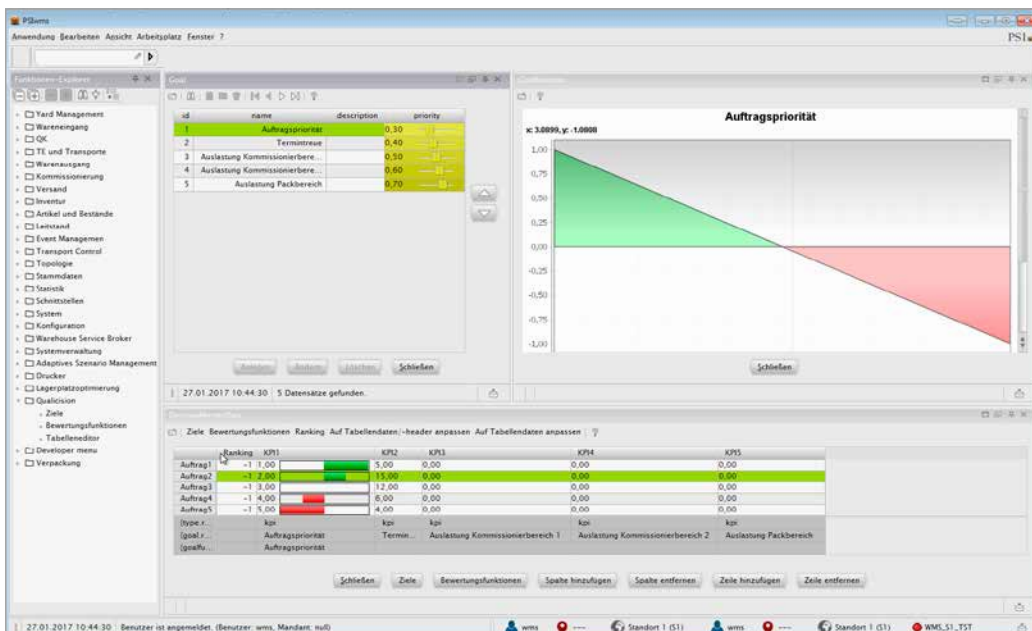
PSIwms

Anwendung Bearbeiten Ansicht Arbeitsplatz Fenster ?

PSI

Funktionen-Explorer

- Yard Management
- Wareneingang
- QK
- TE und Transporte
- Warenausgang
- Kommissionierung
- Versand
- Inventur
- Artikel und Bestände
- Leitstand
- Event Managemen
- Transport Control
- Topologie
- Stammdaten
- Statistik
- Schnittstellen
- System
- Konfiguration
- Warehouse Service Broker
- Systemverwaltung
- Adaptives Szenario Management
- Drucker
- Lagerplatzoptimierung
- Qualicision
  - Ziele
  - Bewertungsfunktionen
  - Tabelleneditor
- Developer menu
- Verpackung

Goal

| id | name | description | priority |
|---|---|---|---|
| 1 | Auftragspriorität | | 0,30 |
| 2 | Termintreue | | 0,40 |
| 3 | Auslastung Kommissionierbere... | | 0,50 |
| 4 | Auslastung Kommissionierbere... | | 0,60 |
| 5 | Auslastung Packbereich | | 0,70 |

Anlegen Ändern Löschen Schließen

27.01.2017 10:44:30 5 Datensätze gefunden.

Auftragspriorität

x: 3.0099, y: -1.0000

1,00
0,75
0,50
0,25
0,00
-0,25
-0,50
-0,75
-1,00

Schließen

Ziele Bewertungsfunktionen Ranking Auf Tabellendaten/-header anpassen Auf Tabellendaten anpassen ?

| | Ranking | KPI1 | | KPI2 | KPI3 | KPI4 | KPI5 |
|---|---|---|---|---|---|---|---|
| Auftrag1 | -1 | 1,00 | | 5,00 | 0,00 | 0,00 | 0,00 |
| Auftrag2 | -1 | 2,00 | | 15,00 | 0,00 | 0,00 | 0,00 |
| Auftrag3 | -1 | 3,00 | | 12,00 | 0,00 | 0,00 | 0,00 |
| Auftrag4 | -1 | 4,00 | | 6,00 | 0,00 | 0,00 | 0,00 |
| Auftrag5 | -1 | 5,00 | | 4,00 | 0,00 | 0,00 | 0,00 |
| [type.r... | | kpi | | kpi | kpi | kpi | kpi |
| [goal.r... | | Auftragspriorität | | Termin... | Auslastung Kommissionierbereich 1 | Auslastung Kommissionierbereich 2 | Auslastung Packbereich |
| [goalfu... | | Auftragspriorität | | | | | |

Schließen Ziele Bewertungsfunktionen Spalte hinzufügen Spalte entfernen Zeile hinzufügen Zeile entfernen

27.01.2017 10:44:30 Benutzer ist angemeldet. (Benutzer: wms, Mandant: null) wms --- Standort 1 (S1) wms --- Standort 1 (S1) WMS_S1_TST